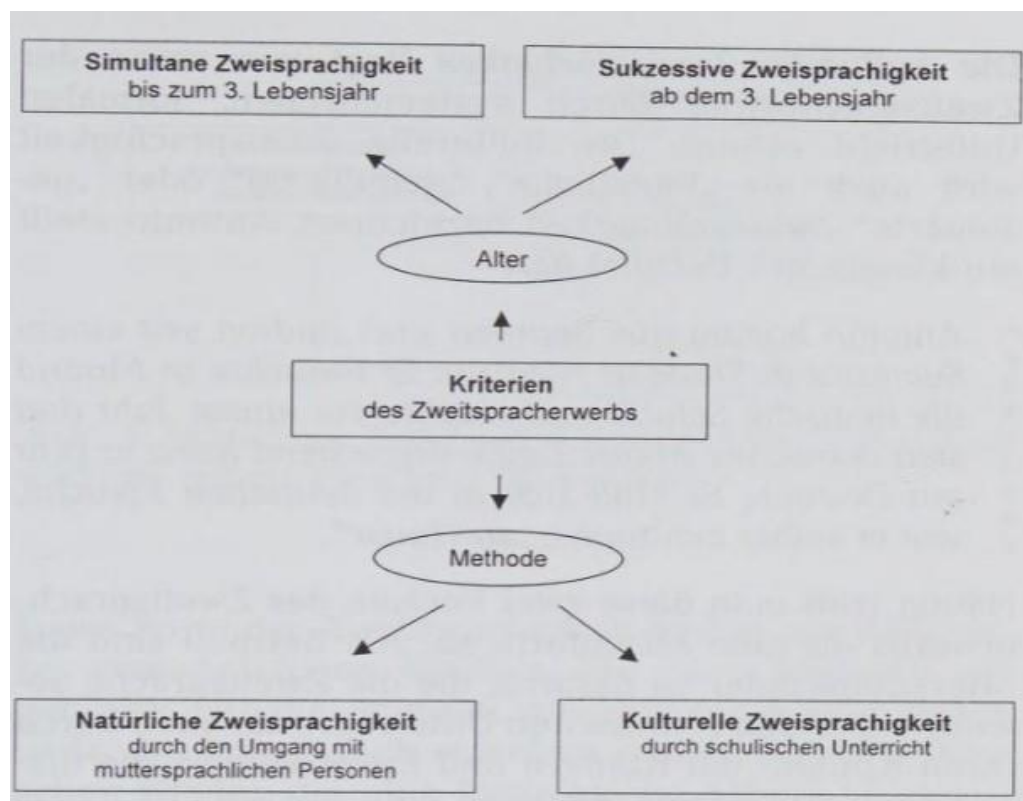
**Simultane Zweisprachigkeit**
bis zum 3. Lebensjahr

**Sukzessive Zweisprachigkeit**
ab dem 3. Lebensjahr

Alter

**Kriterien**
des Zweitspracherwerbs

Methode

**Natürliche Zweisprachigkeit**
durch den Umgang mit muttersprachlichen Personen

**Kulturelle Zweisprachigkeit**
durch schulischen Unterricht